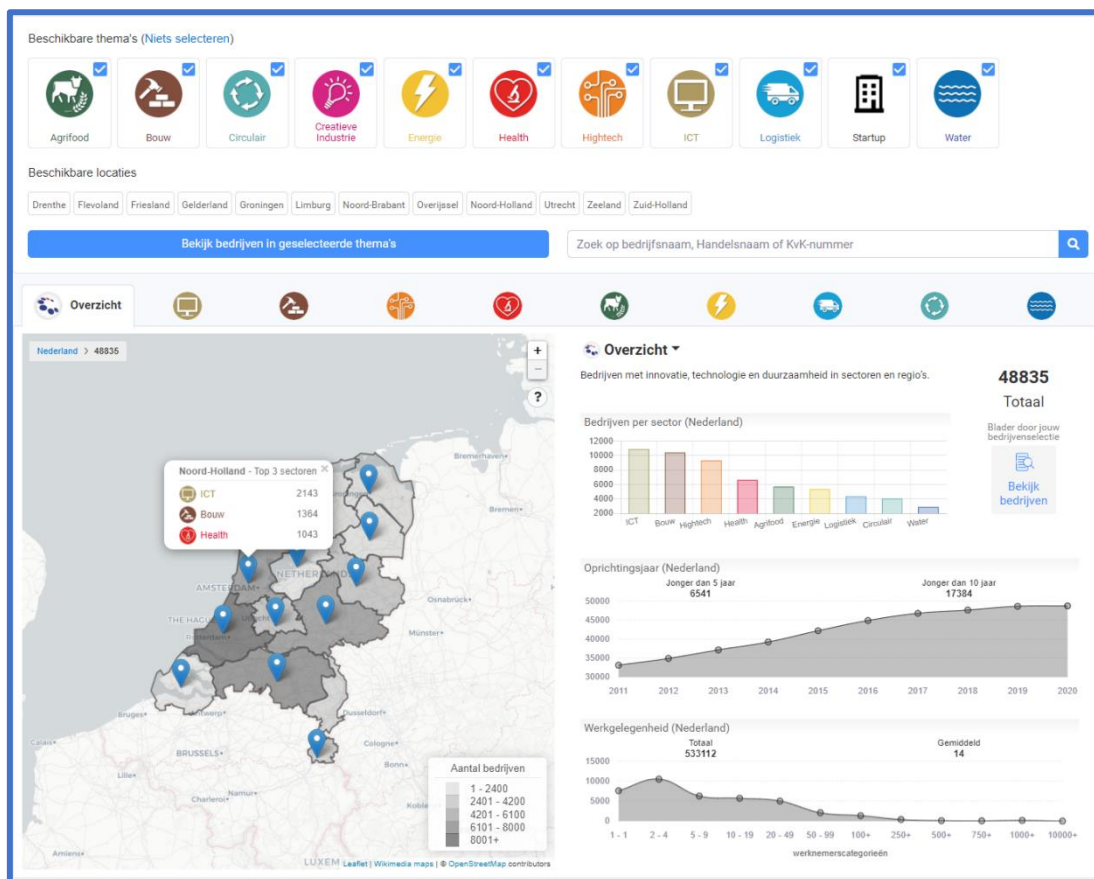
Beschikbare thema's (Niets selecteren)

Agrifood
Bouw
Circulair
Creatieve Industrie
Energie
Health
Hightech
ICT
Logistiek
Startup
Water

Beschikbare locaties

Drenthe Flevoland Friesland Gelderland Groningen Limburg Noord-Brabant Overijssel Noord-Holland Utrecht Zeeland Zuid-Holland

Bekijk bedrijven in geselecteerde thema's

Zoek op bedrijfsnaam, Handelsnaam of KvK-nummer

Overzicht

Nederland > 48835

+
−
?

Noord-Holland - Top 3 sectoren ×

| | |
|---|---|
| ICT | 2143 |
| Bouw | 1364 |
| Health | 1043 |

Bremerhaven
Bremen
AMSTERDAM
NETHERLANDS
THE HAGUE
Rotterdam
Utrecht
Osnabrück
Münster
Bruges
Antwerp
Dusseldorf
Calais
BRUSSELS
Cologne
Lille
Namur
Bonn
Charleroi
Koblenz
Amiens

Aantal bedrijven
1 - 2400
2401 - 4200
4201 - 6100
6101 - 8000
8001+

LUXEM Leaflet | Wikimedia maps | © OpenStreetMap contributors

Overzicht ▾

Bedrijven met innovatie, technologie en duurzaamheid in sectoren en regio's.

48835
Totaal

Blader door jouw bedrijvenselectie

Bekijk bedrijven

Bedrijven per sector (Nederland)

12000
10000
8000
6000
4000
2000

ICT Bouw Hightech Health Agrifood Energie Logistiek Circulair Water

Oprichtingsjaar (Nederland)

Jonger dan 5 jaar
6541

Jonger dan 10 jaar
17384

50000
45000
40000
35000
30000

2011 2012 2013 2014 2015 2016 2017 2018 2019 2020

Werkgelegenheid (Nederland)

Totaal
533112

Gemiddeld
14

15000
10000
5000
0

1 - 1 2 - 4 5 - 9 10 - 19 20 - 49 50 - 99 100+ 250+ 500+ 750+ 1000+ 10000+

werknemerscategorieën